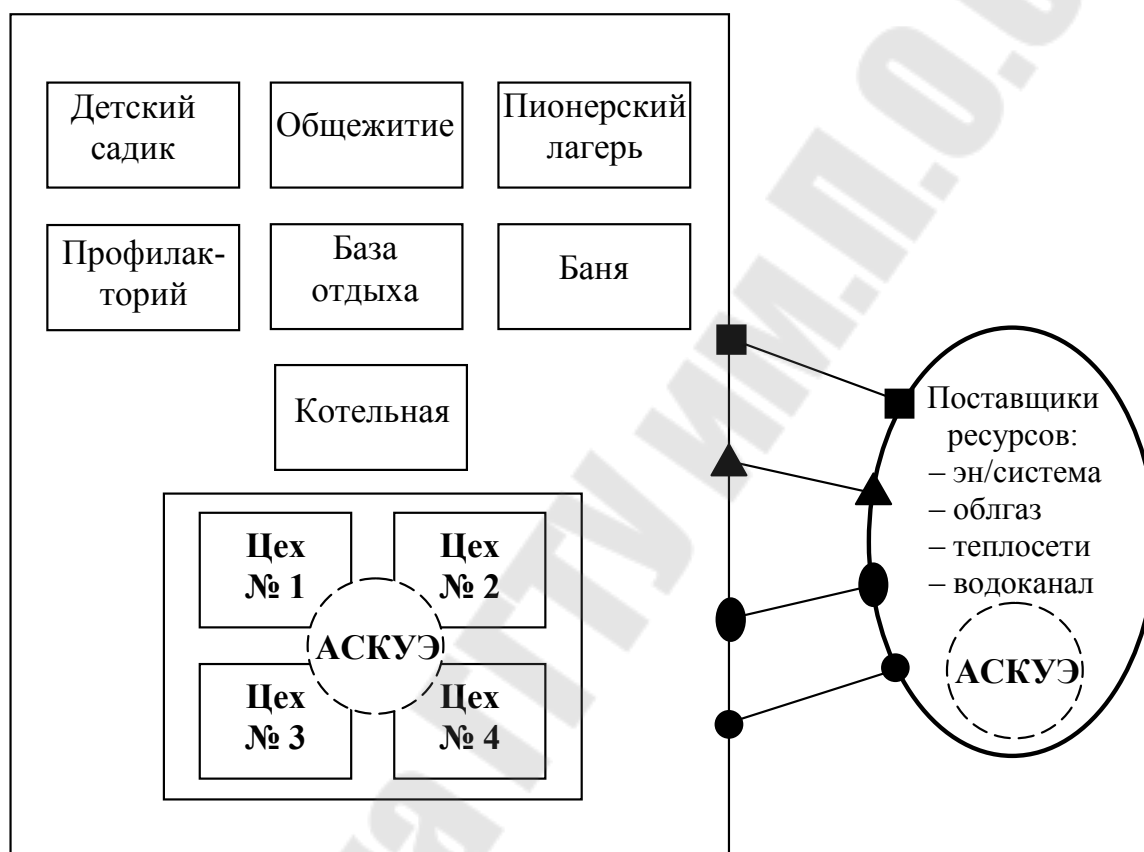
Детский садик

Общежитие

Пионерский лагерь

Профилакторий

База отдыха

Баня

Котельная

Цех № 1

Цех № 2

АСКУЭ

Цех № 3

Цех № 4

Поставщики ресурсов:
– эн/система
– облгаз
– теплосети
– водоканал

АСКУЭ